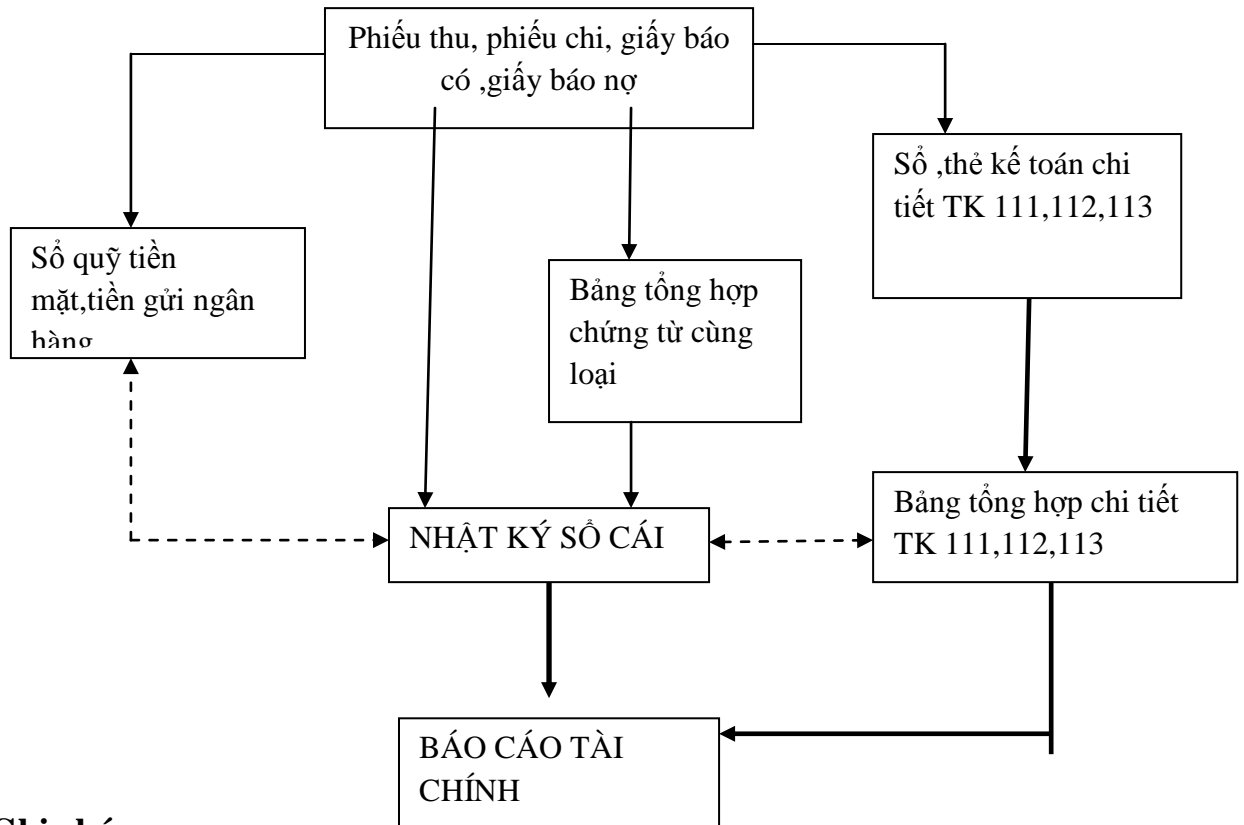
Phiếu thu, phiếu chi, giấy báo có ,giấy báo nợ

Sổ ,thẻ kế toán chi tiết TK 111,112,113

Sổ quỹ tiền mặt,tiền gửi ngân hàng

Bảng tổng hợp chứng từ cùng loại

NHẬT KÝ SỔ CÁI

Bảng tổng hợp chi tiết TK 111,112,113

BÁO CÁO TÀI CHÍNH

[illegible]